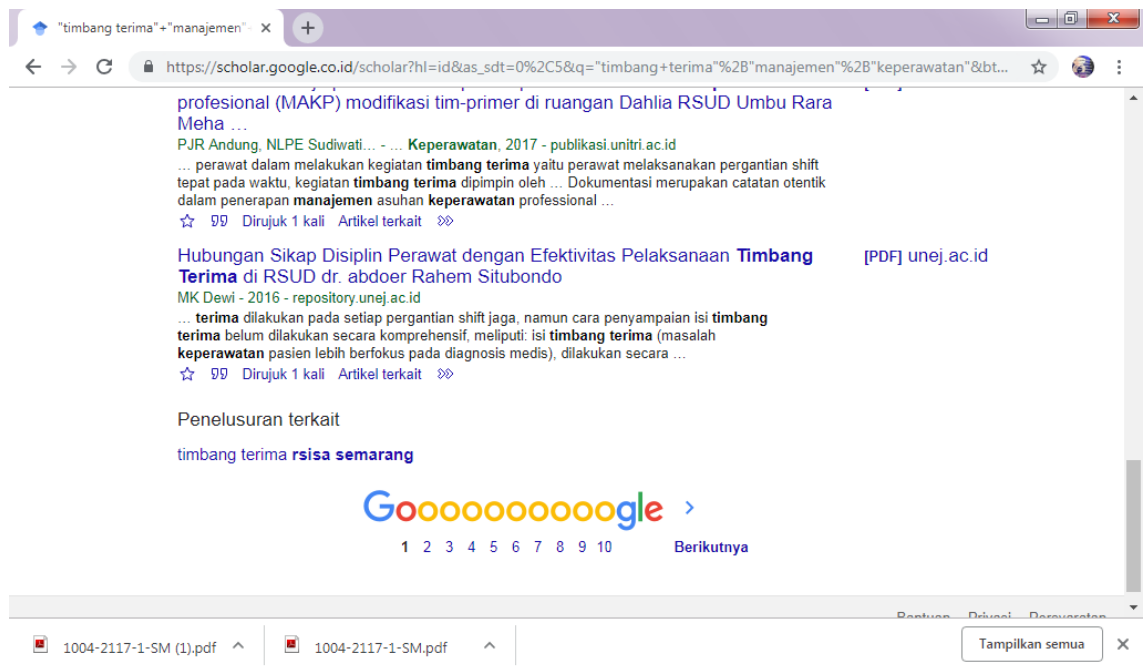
"timbang terima"+"manajemen" ×

https://scholar.google.co.id/scholar?hl=id&as_sdt=0%2C5&q="timbang+terima"%2B"manajemen"%2B"keperawatan"&bt...

profesional (MAKP) modifikasi tim-primer di ruangan Dahlia RSUD Umbu Rara Meha …
PJR Andung, NLPE Sudiwati... - … Keperawatan, 2017 - publikasi.unitri.ac.id
… perawat dalam melakukan kegiatan timbang terima yaitu perawat melaksanakan pergantian shift tepat pada waktu, kegiatan timbang terima dipimpin oleh … Dokumentasi merupakan catatan otentik dalam penerapan manajemen asuhan keperawatan professional …
☆ 99 Dirujuk 1 kali Artikel terkait »

Hubungan Sikap Disiplin Perawat dengan Efektivitas Pelaksanaan Timbang Terima di RSUD dr. abdoer Rahem Situbondo
[PDF] unej.ac.id
MK Dewi - 2016 - repository.unej.ac.id
… terima dilakukan pada setiap pergantian shift jaga, namun cara penyampaian isi timbang terima belum dilakukan secara komprehensif, meliputi: isi timbang terima (masalah keperawatan pasien lebih berfokus pada diagnosis medis), dilakukan secara …
☆ 99 Dirujuk 1 kali Artikel terkait »

Penelusuran terkait

timbang terima rsisa semarang

Goooooooooogle ›
1 2 3 4 5 6 7 8 9 10 Berikutnya

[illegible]

1004-2117-1-SM (1).pdf ^
1004-2117-1-SM.pdf ^
Tampilkan semua ×